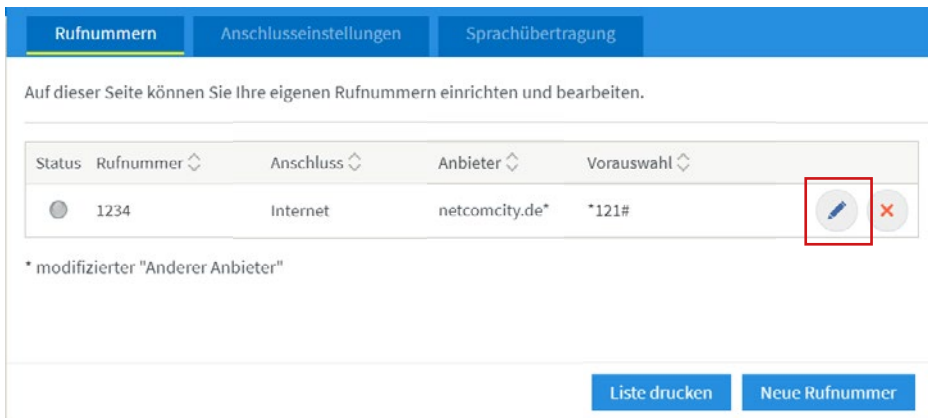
Rufnummern Anschlusseinstellungen Sprachübertragung

Auf dieser Seite können Sie Ihre eigenen Rufnummern einrichten und bearbeiten.

| Status | Rufnummer | Anschluss | Anbieter | Vorauswahl |
|---|---|---|---|---|
| | 1234 | Internet | netcomcity.de* | *121# |

* modifizierter "Anderer Anbieter"

Liste drucken Neue Rufnummer